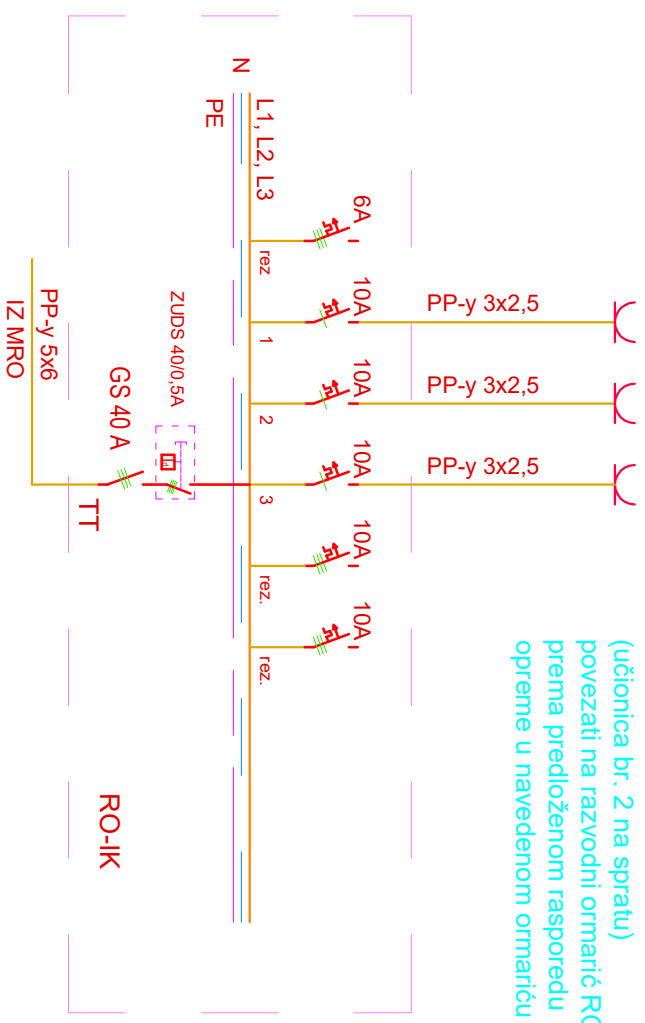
N
PE
L1, L2, L3
6A
rez
10A
PP-y 3x2,5
1
10A
PP-y 3x2,5
2
10A
PP-y 3x2,5
3
10A
rez.
10A
rez.
ZUDS 40/0,5A
GS 40 A
TT
PP-y 5x6
IZ MRO
RO-IK

(učionica br. 2 na spratu)
povezati na razvodni ormarić RO
prema predloženom rasporedu
opreme u navedenom ormariću